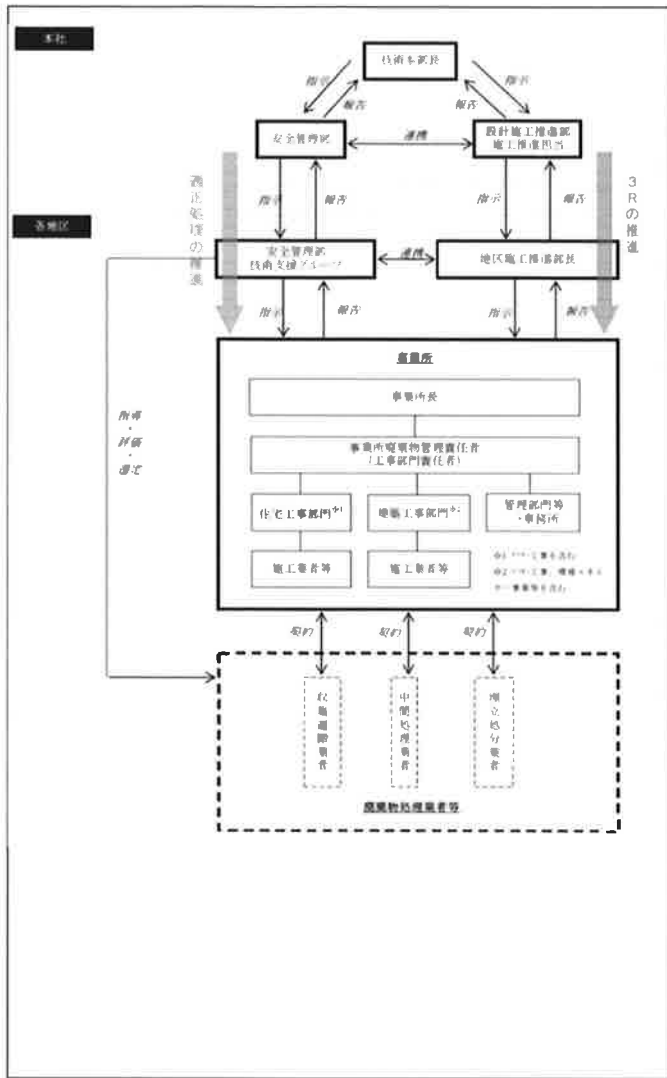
本社

技術本部長

指示

報告

報告

指示

安全管理部

連携

設計施工推進部
施工推進担当

指示

報告

指示

報告

適正処理の推進

3Rの推進

各地区

安全管理部
技術支援グループ

連携

地区施工推進部長

指示

報告

指示

報告

指導・評価・選定

事業所

事業所長

事業所廃棄物管理責任者
（工事部門責任者）

住宅工事部門※1

建築工事部門※2

管理部門等・事務所

施工業者等

施工業者等

※1 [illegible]
※2 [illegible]

契約

契約

契約

収集運搬業者

中間処理業者

埋立処分業者

廃棄物処理業者等